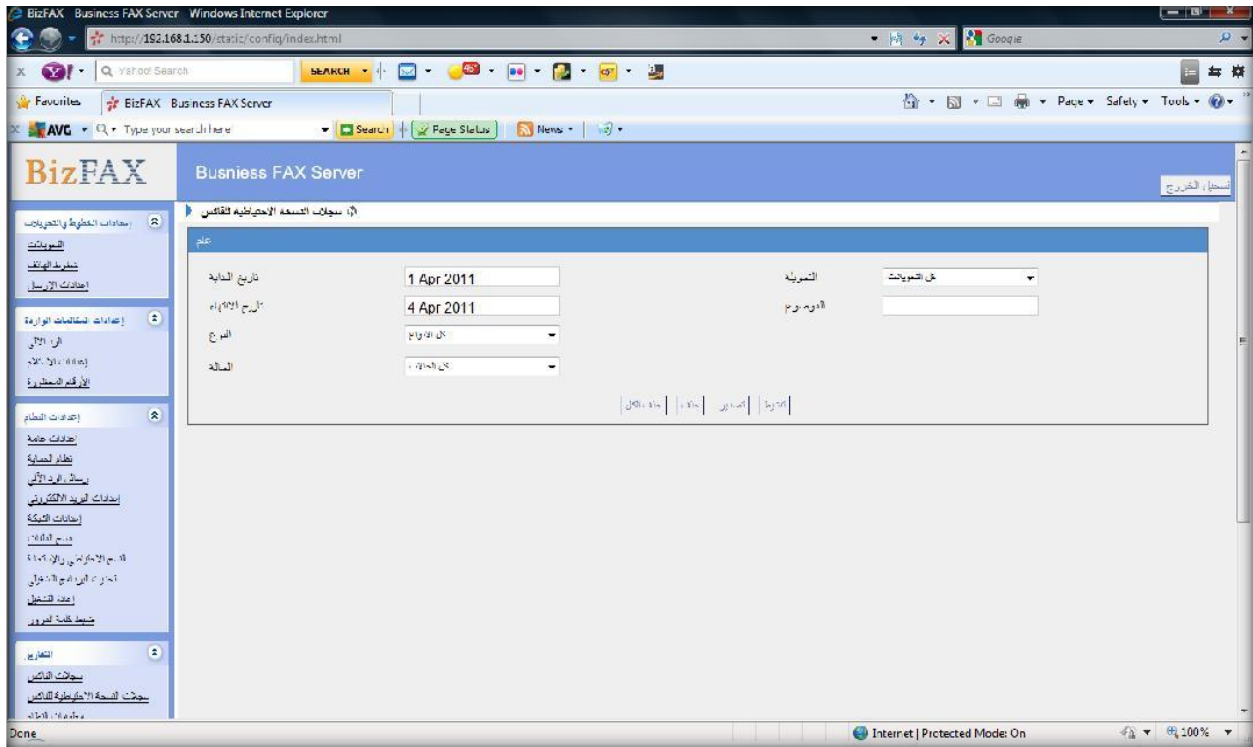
BizFAX Business FAX Server Windows Internet Explorer

http://192.168.1.150/static/config/index.html

Google

Yahoo! Search

SEARCH

Favorites

BizFAX Business FAX Server

Page ▾ Safety ▾ Tools ▾

AVG ▾ Type your search here

Search

Page Status

News ▾

BizFAX

Busniess FAX Server

تسجيل الخروج

إعدادات الخطوط والتحويلات

التحويلات

خطوط الهاتف

إعدادات الإرسال

إعدادات المكالمات الواردة

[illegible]

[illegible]

الأرقام المحظورة

إعدادات النظام

إعدادات عامة

نظام الحماية

رسائل الرد الآلي

إعدادات البريد الالكتروني

إعدادات الشبكة

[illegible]

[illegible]

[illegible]

إعادة التشغيل

ضبط كلمة المرور

التقارير

سجلات الفاكس

سجلات النسخة الاحتياطية للفاكس

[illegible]

سجلات النسخة الاحتياطية للفاكس

عام

تاريخ البداية

1 Apr 2011

التحويلة

كل التحويلات

تاريخ الانتهاء

4 Apr 2011

الموضوع

النوع

كل الأنواع

الحالة

كل الحالات

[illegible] | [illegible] | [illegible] | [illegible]

Done

Internet | Protected Mode: On

100%